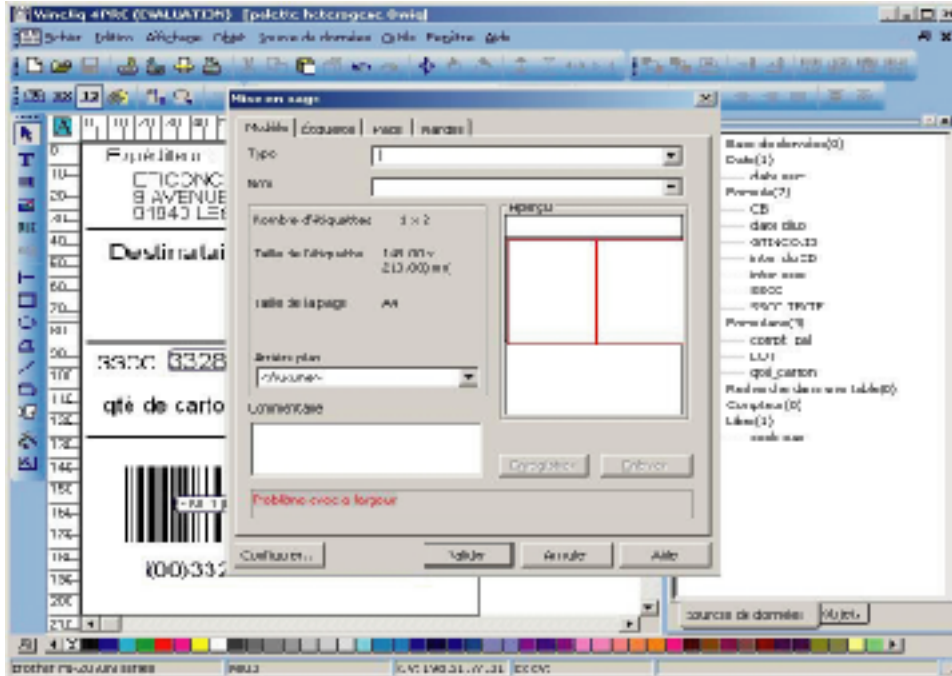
Wineliq 4PRO (EVALUATION) [palette heterogene Owin]

Fichier Edition Affichage Objet Source de données Outils Fenêtre Aide

Mise en page

Modèle | Etiquettes | Pages | Marges

Type

Nom

Nombre d'étiquettes 1 x 2

Taille de l'étiquette 148,00 x 210,00 mm

Taille de la page A4

Arrière plan
<Aucune>

Commentaire

Aperçu

Enregistrer Enlever

Problème avec la largeur

Configurer... Valider Annuler Aide

Expéditeur :
CTICONC
8 AVENUE
01840 LES

Destinatai

SSCC 3328

qté de carto

(00)332

Base de données(0)
Date(1)
date sem
Formule(7)
CB
date dluo
GTINCOLIS
Inter dluCB
inter sem
SSCC
SSCC TEXTE
Formulaire(3)
compt pal
LOT
qté_carton
Recherche dans une table(0)
Compteur(0)
Libre(1)
code sem

Source de données Objets

Brother PS-20 Ame series NBL3 EXC 1043,31 ; 77,31 EXCV